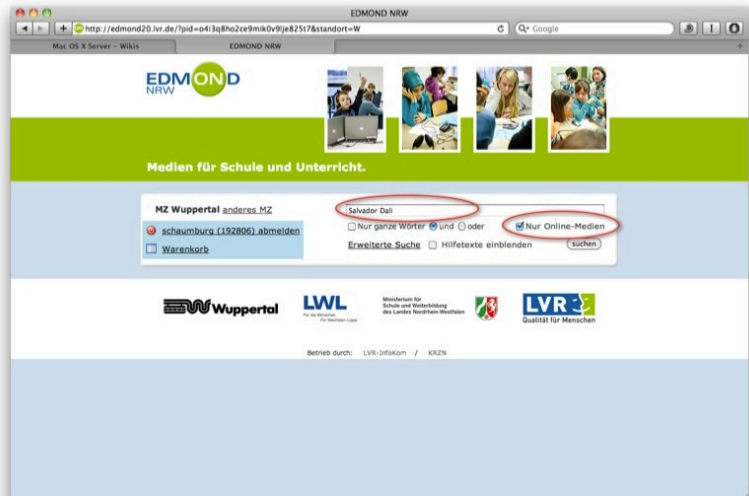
EDMOND NRW

http://edmond20.lvr.de/?pid=o4i3q8ho2ce9mik0v9lje825t7&standort=W

Google

Mac OS X Server – Wikis

EDMOND NRW

EDMOND NRW

Medien für Schule und Unterricht.

MZ Wuppertal anderes MZ

schaumburg (192806) abmelden

Warenkorb

Salvador Dali

Nur ganze Wörter und oder

Nur Online-Medien

Erweiterte Suche

Hilfetexte einblenden

suchen

Wuppertal

LWL

Für die Menschen. Für Westfalen-Lippe.

Ministerium für Schule und Weiterbildung des Landes Nordrhein-Westfalen

LVR

Qualität für Menschen

Betrieb durch: LVR-InfoKom / KRZN